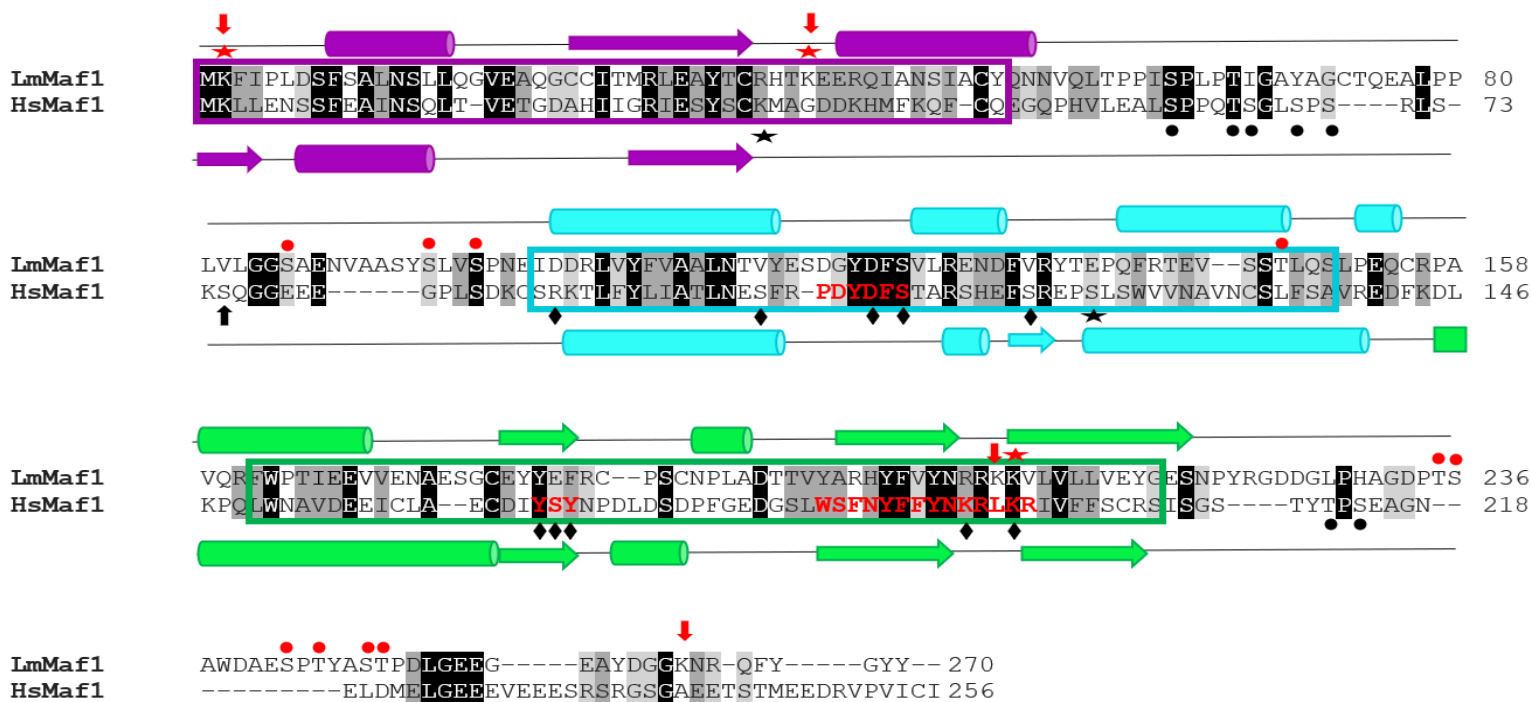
LmMaf1 MKFIPLDSFSALNSLLQGVEAQGCCITMRLEAYTCRHTKEERQIANSIACYQNNVQLTPPISPLPTIGAYAGCTQEALPP 80
HsMaf1 MKLLENSSFEAINSQLT-VETGDAHIIGRIESYSCKMAGDDKHMFKQF-CQEGQPHVLEALSPPQTSGLSPS----RLS- 73

LmMaf1 LVLGGSAENVAASYSLVSPNEIDDRLVYFVAALNTVYESDGYDFSVLRENDFVRYTEPQFRTEV--SSTLQSLPEQCRPA 158
HsMaf1 KSQGGEEE------GPLSDKCSRKTLFYLIATLNESFR-PDYDFSTARSHEFSREPSLSWVVNAVNCSLFSAVREDFKDL 146

LmMaf1 VQRFWPTIEEVVENAESGCEYYEFRC--PSCNPLADTTVYARHYFVYNRRKKVLVLLVEYGESNPYRGDDGLPHAGDPTS 236
HsMaf1 KPQLWNAVDEEICLA--ECDIYSYNPDLDSDPFGEDGSLWSFNYFFYNKRLKRIVFFSCRSISGS----TYTPSEAGN-- 218

LmMaf1 AWDAESPTYASTPDLGEEG-----EAYDGGKNR-QFY-----GYY-- 270
HsMaf1 ---------ELDMELGEEEVEEESRSRGSGAEETSTMEEDRVPVICI 256